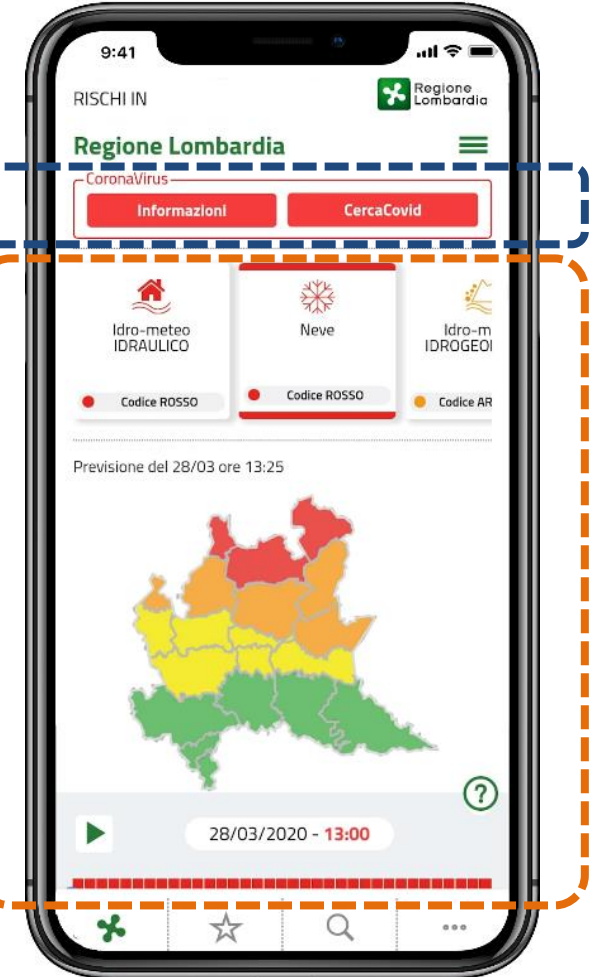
9:41

RISCHI IN

Regione Lombardia

Regione Lombardia

CoronaVirus

Informazioni

CercaCovid

Idro-meteo IDRAULICO

Codice ROSSO

Neve

Codice ROSSO

Idro-m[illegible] IDROGEO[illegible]

Codice AR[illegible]

Previsione del 28/03 ore 13:25

?

28/03/2020 - 13:00